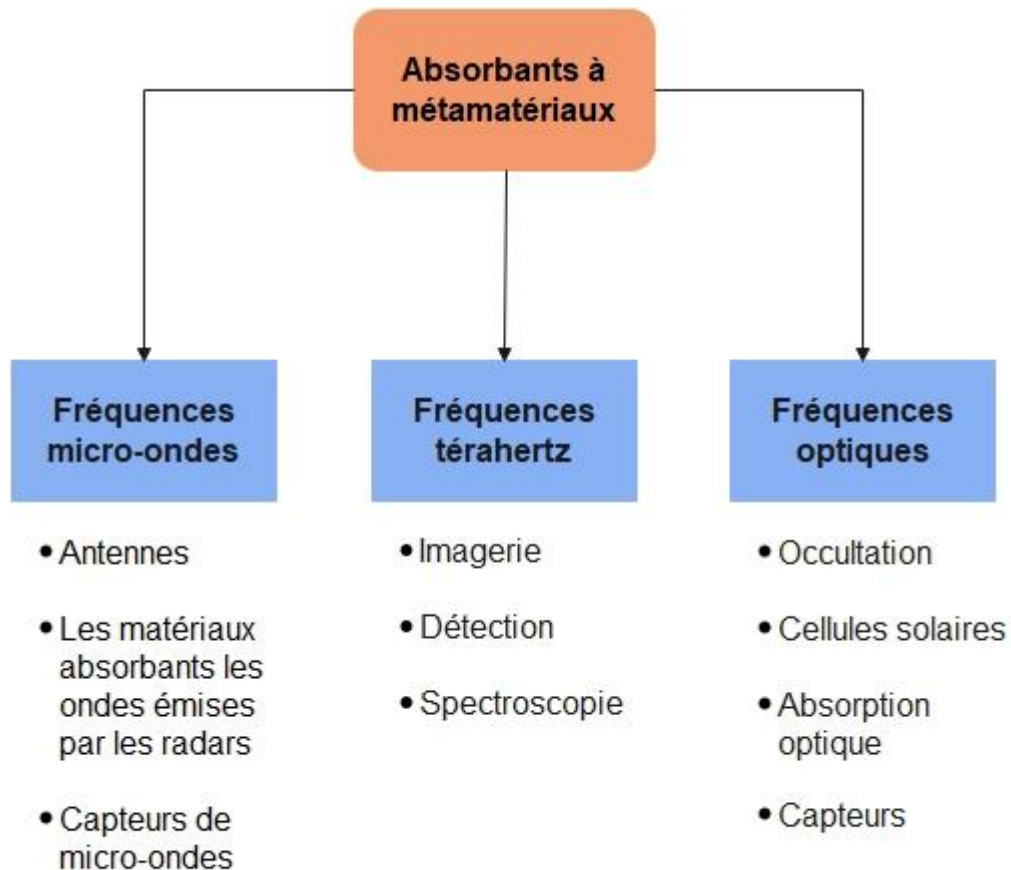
Absorbants à métamatériaux

Fréquences micro-ondes

• Antennes
• Les matériaux absorbants les ondes émises par les radars
• Capteurs de micro-ondes

Fréquences térahertz

• Imagerie
• Détection
• Spectroscopie

Fréquences optiques

• Occultation
• Cellules solaires
• Absorption optique
• Capteurs